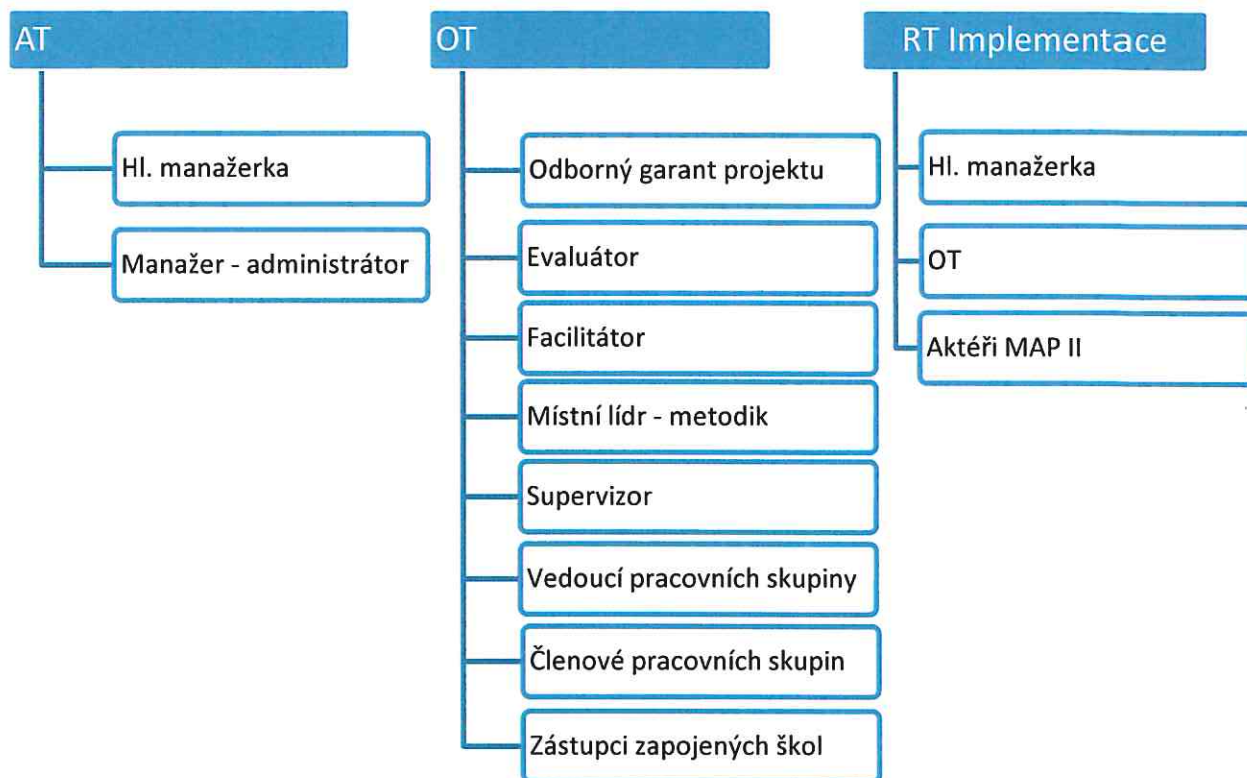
AT

Hl. manažerka

Manažer - administrátor

OT

Odborný garant projektu

Evaluátor

Facilitátor

Místní lídr - metodik

Supervizor

Vedoucí pracovních skupiny

Členové pracovních skupin

Zástupci zapojených škol

RT Implementace

Hl. manažerka

OT

Aktéři MAP II